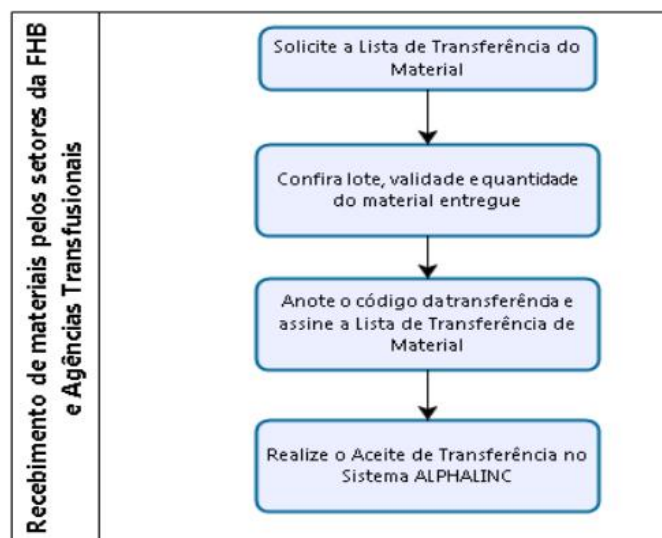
Recebimento de materiais pelos setores da FHB e Agências Transfusionais

Solicite a Lista de Transferência do Material

Confira lote, validade e quantidade do material entregue

Anote o código datransferênda e assine a Lista de Transferência de Material

Realize o Aceite de Transferência no Sistema ALPHALINC